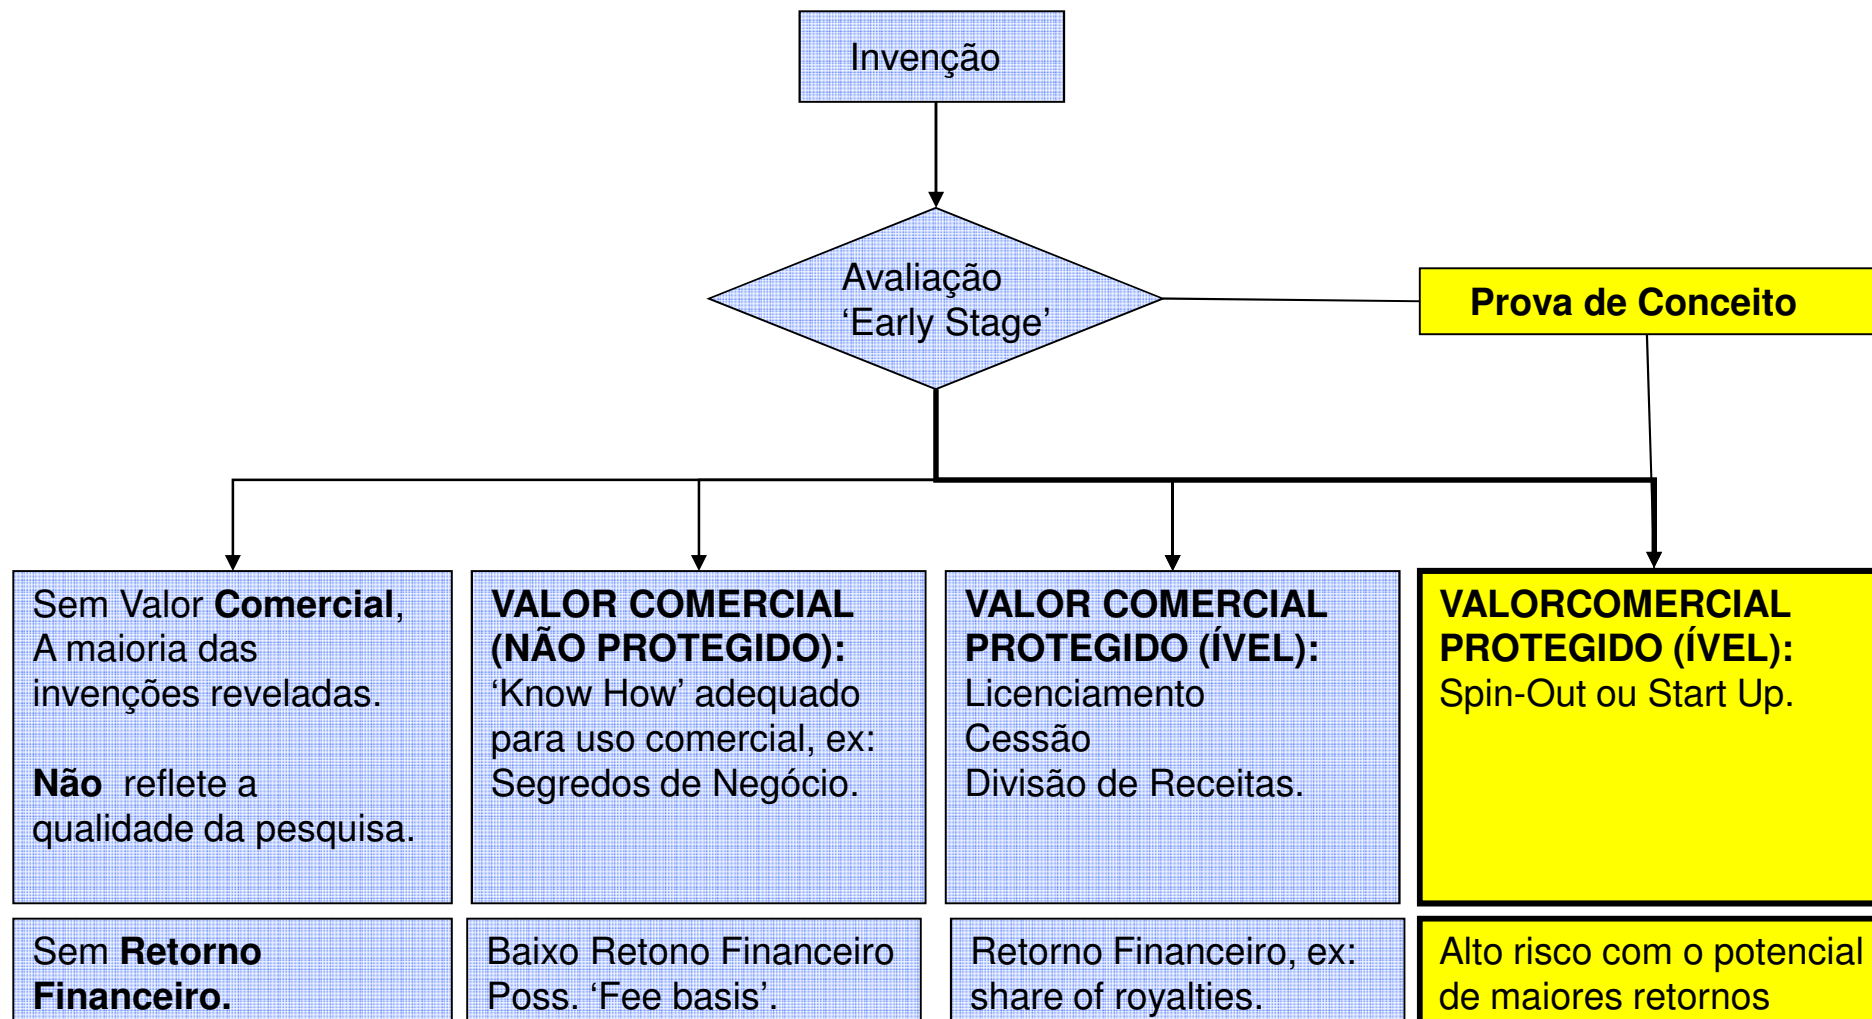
Invenção

Avaliação 'Early Stage'

Prova de Conceito

Sem Valor **Comercial**, A maioria das invenções reveladas.

**Não** reflete a qualidade da pesquisa.

**VALOR COMERCIAL (NÃO PROTEGIDO):** 'Know How' adequado para uso comercial, ex: Segredos de Negócio.

**VALOR COMERCIAL PROTEGIDO (ÍVEL):** Licenciamento Cessão Divisão de Receitas.

**VALORCOMERCIAL PROTEGIDO (ÍVEL):** Spin-Out ou Start Up.

Sem **Retorno Financeiro.**

Baixo Retono Financeiro Poss. 'Fee basis'.

Retorno Financeiro, ex: share of royalties.

Alto risco com o potencial de maiores retornos